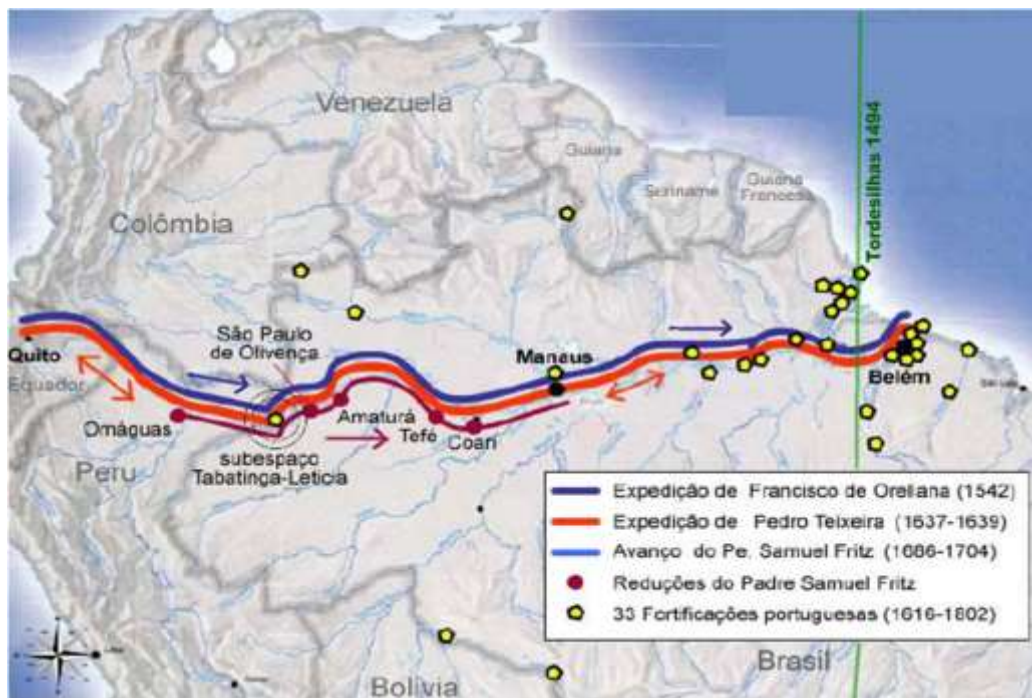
Venezuela

Guiana

Suriname

Guiana Francesa

Tordesilhas 1494

Colômbia

Quito

Equador

São Paulo de Olivença

Manaus

Belém

Omáguas

Amaturá

Tefé

Coari

subespaço Tabatinga-Letícia

Peru

Expedição de Francisco de Orellana (1542)

Expedição de Pedro Teixeira (1637-1639)

Avanço do Pe. Samuel Fritz (1686-1704)

Reduções do Padre Samuel Fritz

33 Fortificações portuguesas (1616-1802)

Brasil

Bolívia